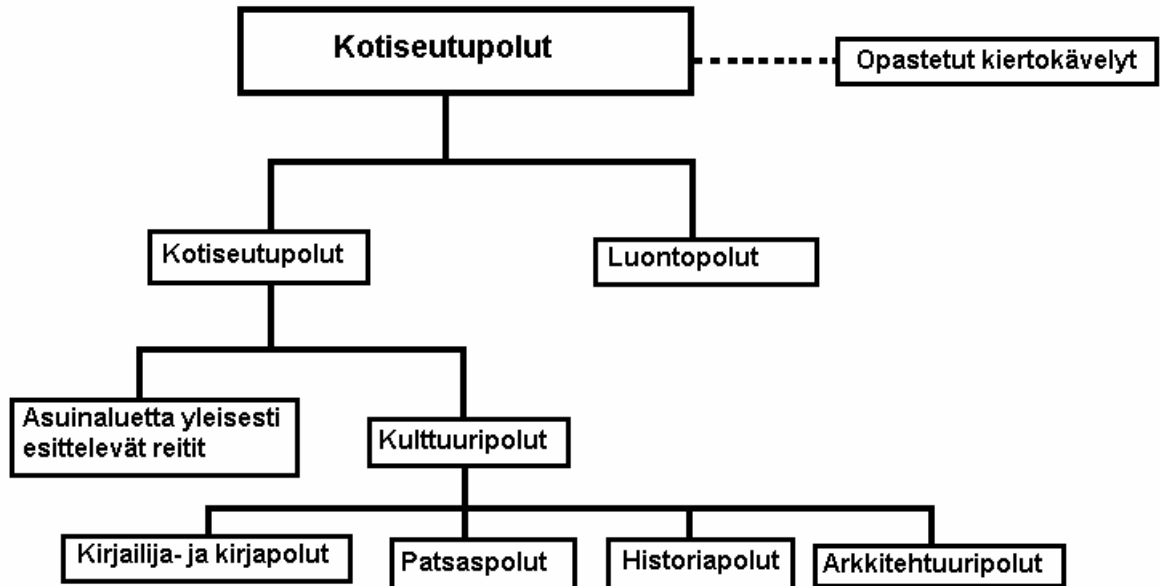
Kotiseutupolut

Opastetut kiertokävelyt

Kotiseutupolut

Luontopolut

Asuinaluetta yleisesti esittelevät reitit

Kulttuuripolut

Kirjailija- ja kirjapolut

Patsaspolut

Historiapolut

Arkkitehtuuripolut